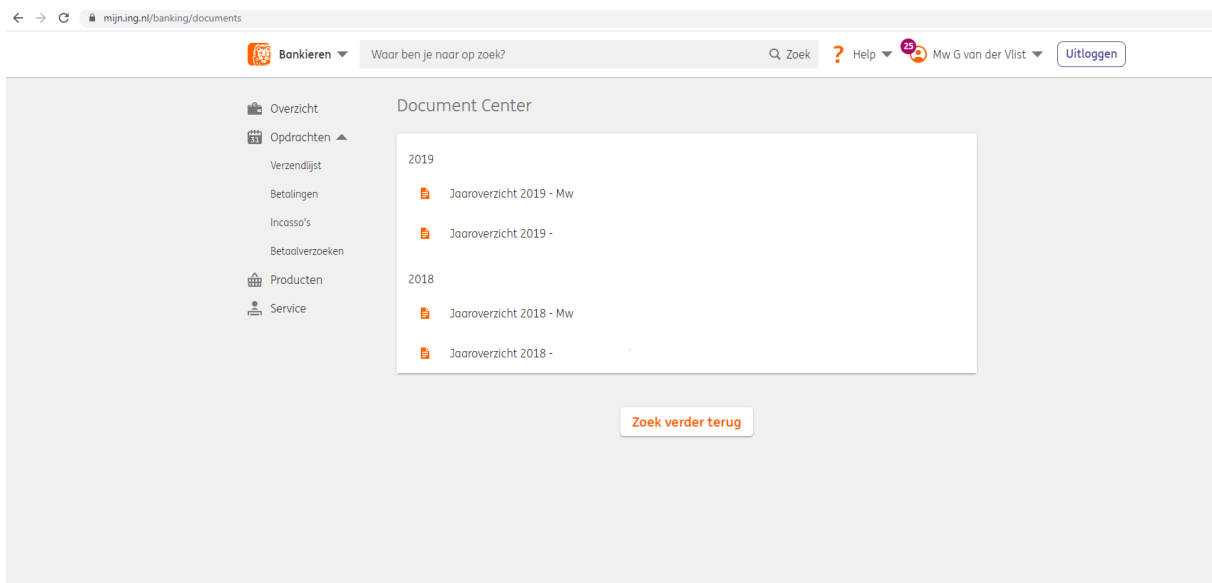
mijn.ing.nl/banking/documents

Bankieren

Waar ben je naar op zoek?

Zoek

Help

25

Mw G van der Vlist

Uitloggen

Overzicht

31 Opdrachten

Verzendlijst

Betalingen

Incasso's

Betaalverzoeken

Producten

Service

Document Center

2019

Jaaroverzicht 2019 - Mw

Jaaroverzicht 2019 -

2018

Jaaroverzicht 2018 - Mw

Jaaroverzicht 2018 -

Zoek verder terug